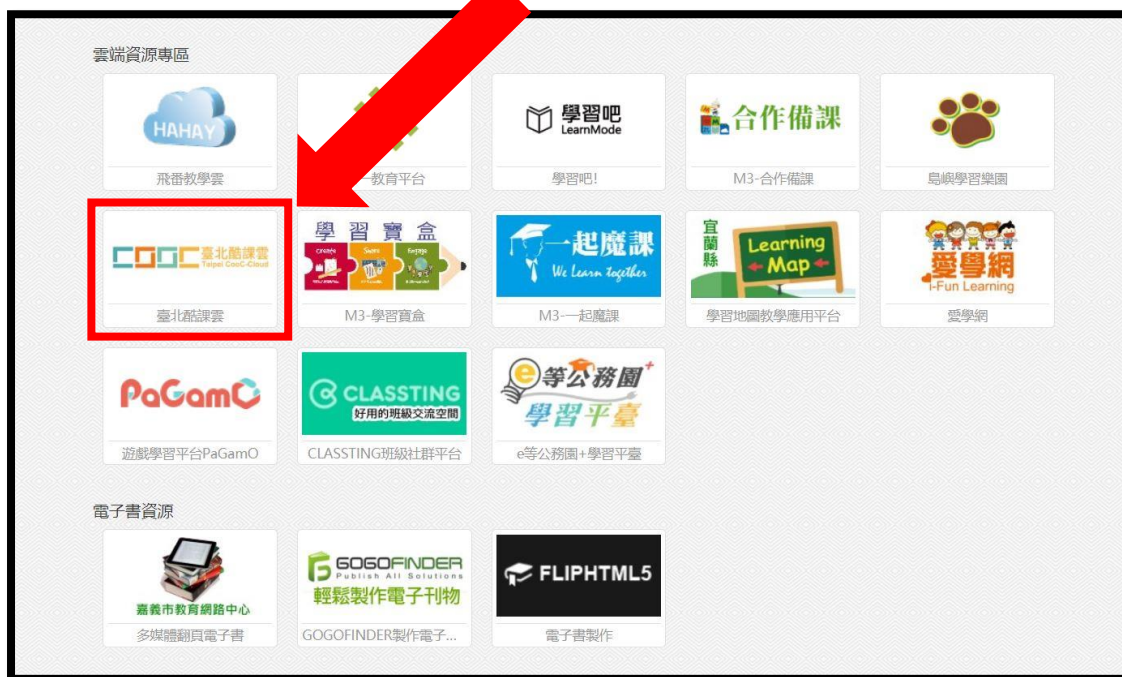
雲端資源專區

HAHAY
飛番教學雲

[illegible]教育平台

學習吧
LearnMode
學習吧!

合作備課
M3-合作備課

島嶼學習樂園

COOC 臺北酷課雲
Taipei CooC-Cloud
臺北酷課雲

學習寶盒
M3-學習寶盒

一起魔課
We Learn together
M3-一起魔課

宜蘭縣
Learning Map
學習地圖教學應用平台

愛學網
i-Fun Learning
愛學網

PaGamO
遊戲學習平台PaGamO

CLASSTING
好用的班級交流空間
CLASSTING班級社群平台

e等公務園+
學習平臺
e等公務園+學習平臺

電子書資源

嘉義市教育網路中心
多媒體翻頁電子書

GOGOFINDER
Publish All Solutions
輕鬆製作電子刊物
GOGOFINDER製作電子...

FLIPHTML5
電子書製作